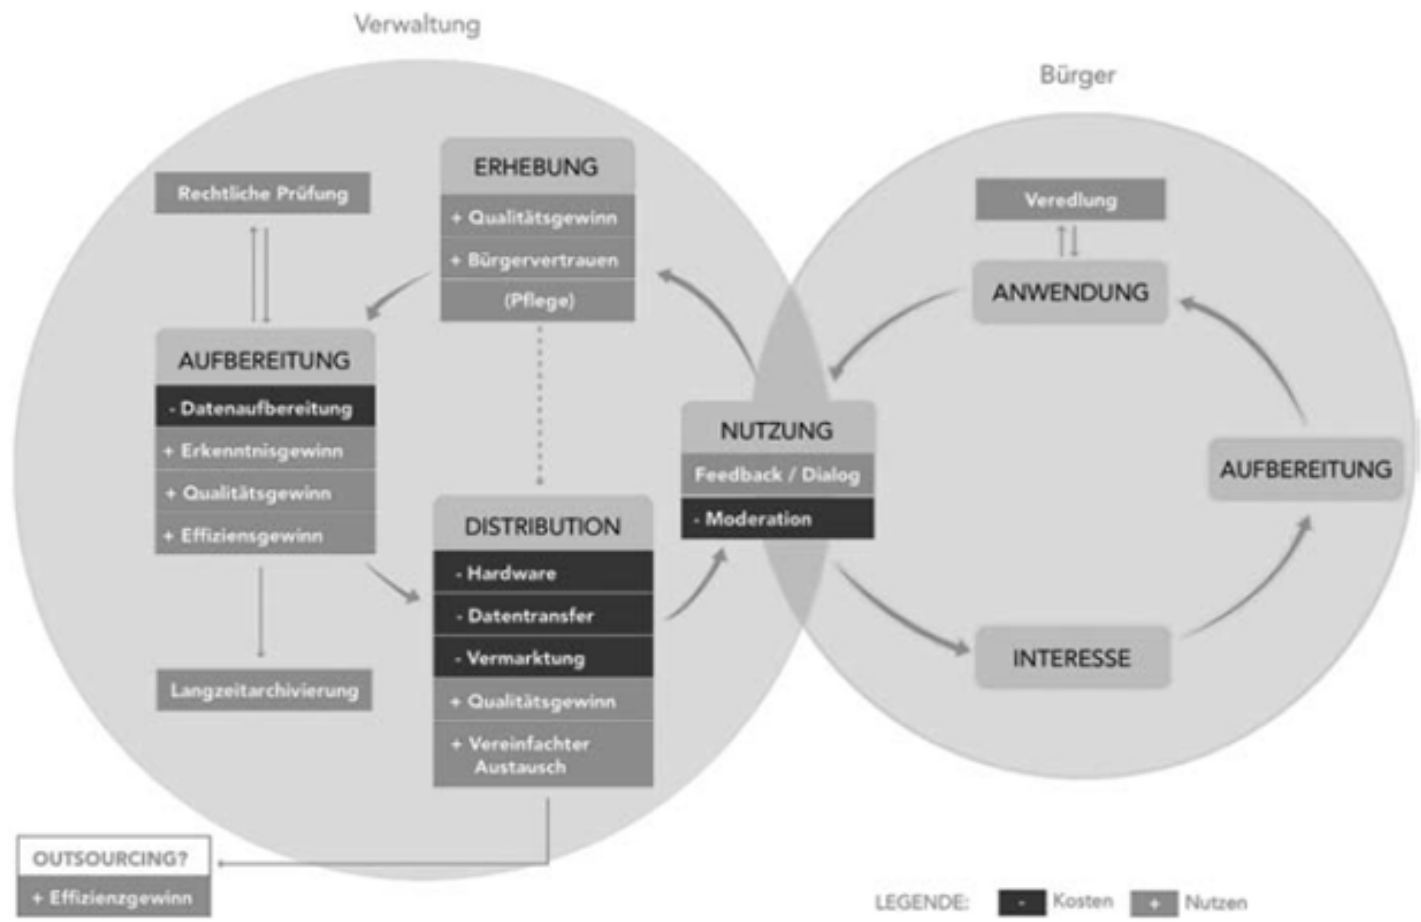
Verwaltung

Bürger

Rechtliche Prüfung

ERHEBUNG
+ Qualitätsgewinn
+ Bürgervertrauen
(Pflege)

AUFBEREITUNG
- Datenaufbereitung
+ Erkenntnisgewinn
+ Qualitätsgewinn
+ Effiziensgewinn

Langzeitarchivierung

DISTRIBUTION
- Hardware
- Datentransfer
- Vermarktung
+ Qualitätsgewinn
+ Vereinfachter Austausch

NUTZUNG
Feedback / Dialog
- Moderation

Veredlung

ANWENDUNG

AUFBEREITUNG

INTERESSE

OUTSOURCING?
+ Effizienzgewinn

LEGENDE: - Kosten + Nutzen